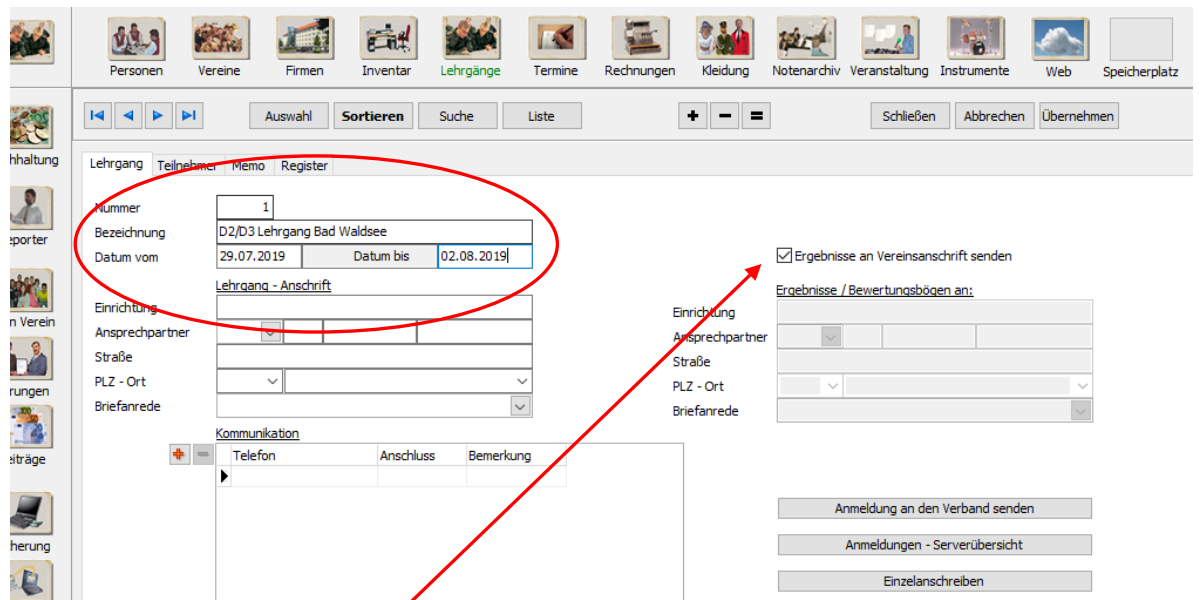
Personen Vereine Firmen Inventar Lehrgänge Termine Rechnungen Kleidung Notenarchiv Veranstaltung Instrumente Web Speicherplatz

hhaltung
eporter
n Verein
rungen
eiträge
herung

Auswahl Sortieren Suche Liste + − = Schließen Abbrechen Übernehmen

Lehrgang Teilnehmer Memo Register

Nummer 1
Bezeichnung D2/D3 Lehrgang Bad Waldsee
Datum vom 29.07.2019 Datum bis 02.08.2019

Lehrgang - Anschrift
Einrichtung
Ansprechpartner
Straße
PLZ - Ort
Briefanrede

Kommunikation
| Telefon | Anschluss | Bemerkung |
|---|---|---|
| | | |

Ergebnisse an Vereinsanschrift senden
Ergebnisse / Bewertungsbögen an:
Einrichtung
Ansprechpartner
Straße
PLZ - Ort
Briefanrede

Anmeldung an den Verband senden
Anmeldungen - Serverübersicht
Einzelanschreiben